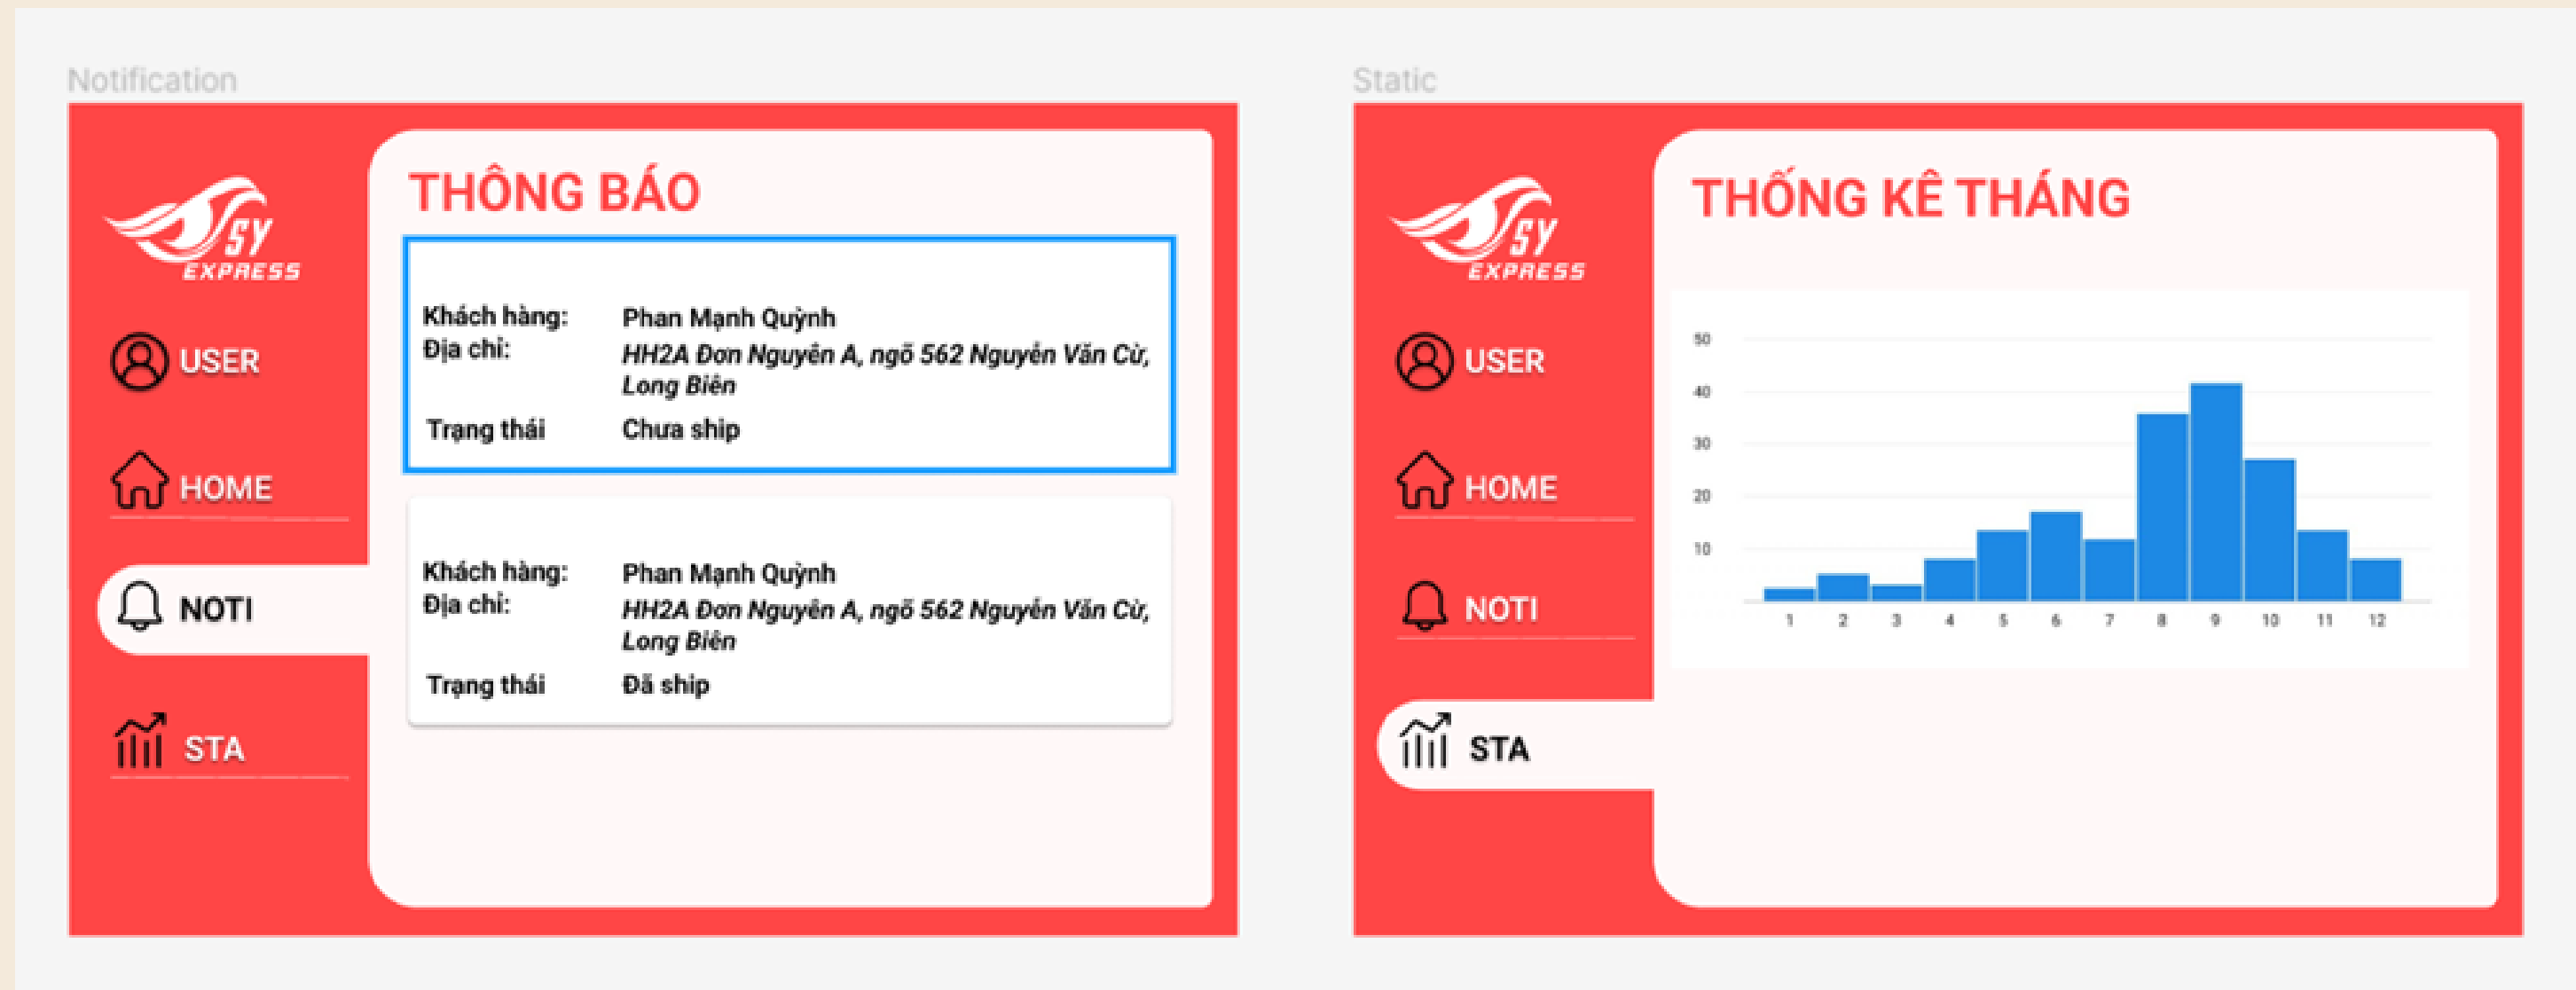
Notification

SY EXPRESS

USER

HOME

NOTI

STA

THÔNG BÁO

Khách hàng: Phan Mạnh Quỳnh
Địa chỉ: HH2A Đơn Nguyên A, ngõ 562 Nguyễn Văn Cừ, Long Biên
Trạng thái Chưa ship

Khách hàng: Phan Mạnh Quỳnh
Địa chỉ: HH2A Đơn Nguyên A, ngõ 562 Nguyễn Văn Cừ, Long Biên
Trạng thái Đã ship

Static

SY EXPRESS

USER

HOME

NOTI

STA

THỐNG KÊ THÁNG

50
40
30
20
10

1 2 3 4 5 6 7 8 9 10 11 12